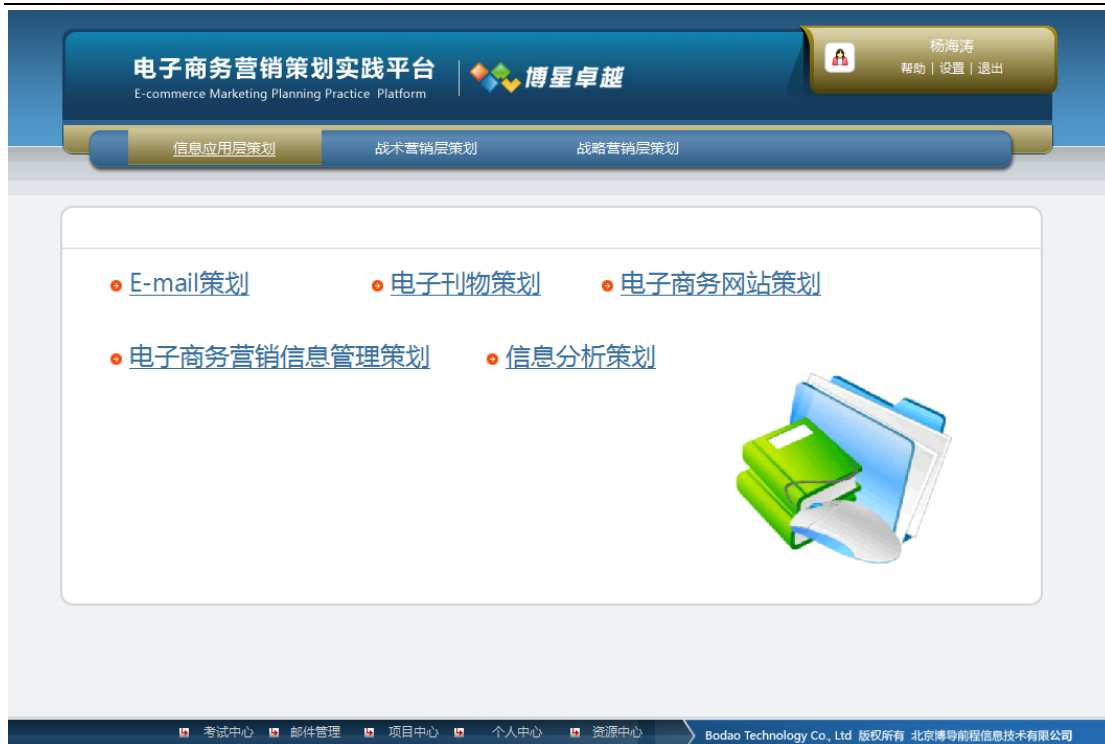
电子商务营销策划实践平台
E-commerce Marketing Planning Practice Platform

博星卓越

杨海涛
帮助 | 设置 | 退出

信息应用层策划 战术营销层策划 战略营销层策划

E-mail策划 电子刊物策划 电子商务网站策划

电子商务营销信息管理策划 信息分析策划

考试中心 邮件管理 项目中心 个人中心 资源中心

Bodao Technology Co., Ltd 版权所有 北京博导前程信息技术有限公司